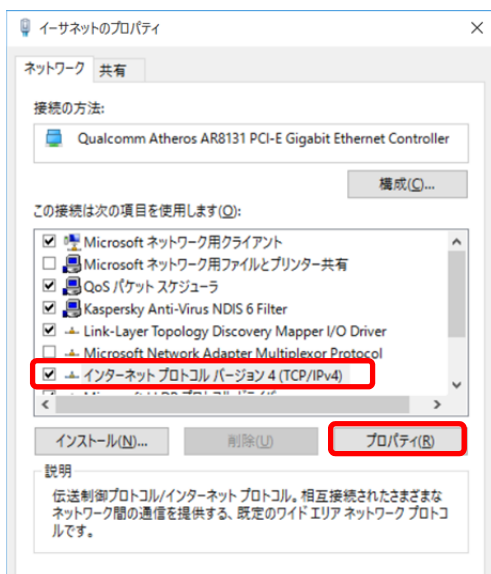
イーサネットのプロパティ
×

ネットワーク
共有

接続の方法:

Qualcomm Atheros AR8131 PCI-E Gigabit Ethernet Controller

構成(C)...

この接続は次の項目を使用します(O):

☑ Microsoft ネットワーク用クライアント
☐ Microsoft ネットワーク用ファイルとプリンター共有
☑ QoS パケット スケジューラ
☑ Kaspersky Anti-Virus NDIS 6 Filter
☑ Link-Layer Topology Discovery Mapper I/O Driver
☐ Microsoft Network Adapter Multiplexor Protocol
☑ インターネット プロトコル バージョン 4 (TCP/IPv4)
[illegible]

インストール(N)...
削除(U)
プロパティ(R)

説明
伝送制御プロトコル/インターネット プロトコル。相互接続されたさまざまなネットワーク間の通信を提供する、既定のワイド エリア ネットワーク プロトコルです。